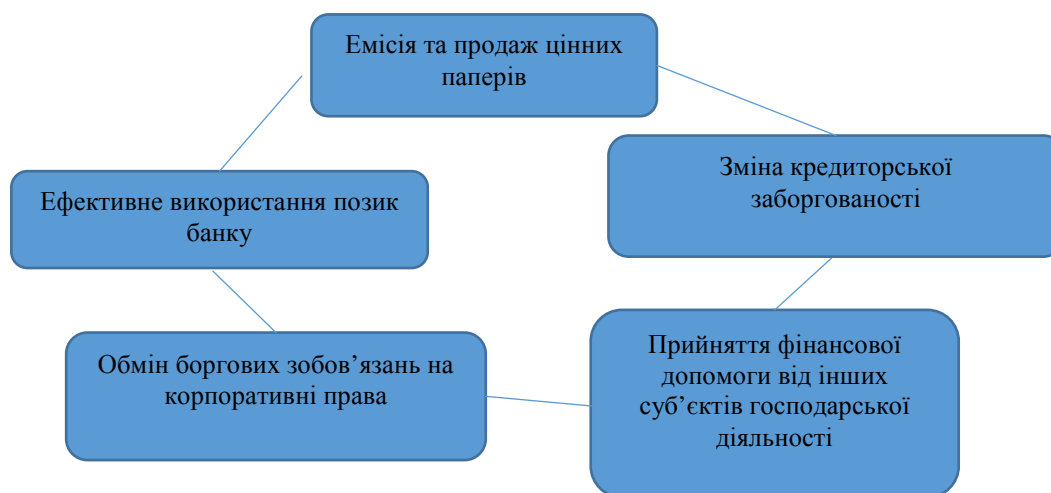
Емісія та продаж цінних паперів

Зміна кредиторської заборгованості

Ефективне використання позик банку

Обмін боргових зобов’язань на корпоративні права

Прийняття фінансової допомоги від інших суб’єктів господарської діяльності